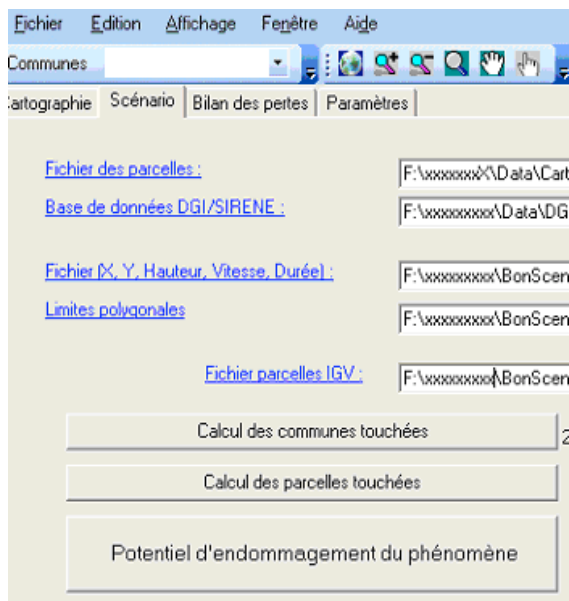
Fichier Edition Affichage Fenêtre Aide

Communes

Cartographie | Scénario | Bilan des pertes | Paramètres

Fichier des parcelles : F:\xxxxxxxX\Data\Cart

Base de données DGI/SIRENE : F:\xxxxxxxxx\Data\DG

Fichier (X, Y, Hauteur, Vitesse, Durée) : F:\xxxxxxxxx\BonScen

Limites polygonales F:\xxxxxxxxx\BonScen

Fichier parcelles IGV : F:\xxxxxxxxx\BonScen

Calcul des communes touchées

Calcul des parcelles touchées

Potentiel d'endommagement du phénomène